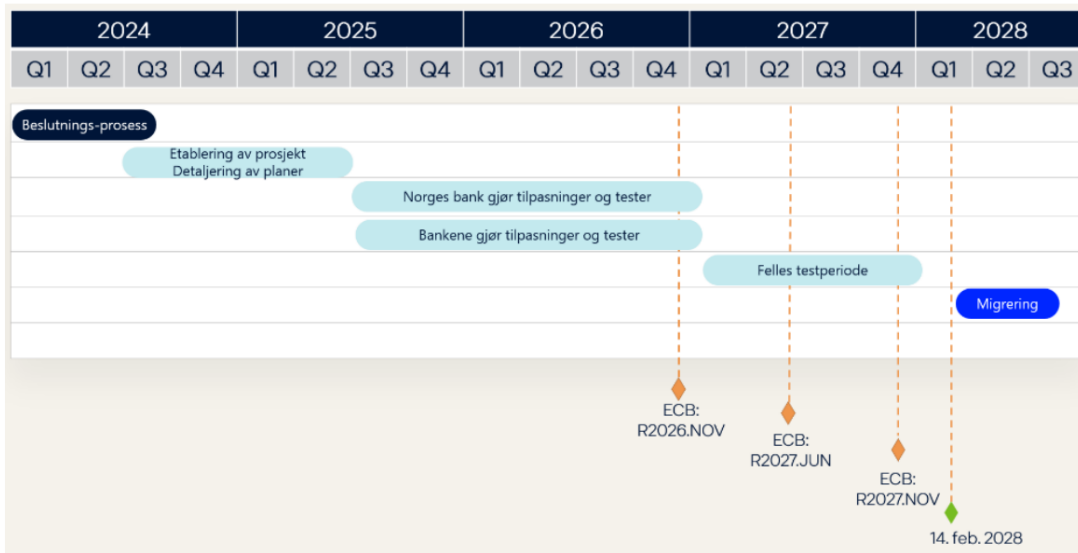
| 2024 | | | | 2025 | | | | 2026 | | | | 2027 | | | | 2028 | | |
|---|---|---|---|---|---|---|---|---|---|---|---|---|---|---|---|---|---|---|
| Q1 | Q2 | Q3 | Q4 | Q1 | Q2 | Q3 | Q4 | Q1 | Q2 | Q3 | Q4 | Q1 | Q2 | Q3 | Q4 | Q1 | Q2 | Q3 |

Beslutnings-prosess

Etablering av prosjekt
Detaljering av planer

Norges bank gjør tilpasninger og tester

Bankene gjør tilpasninger og tester

Felles testperiode

Migrering

ECB:
R2026.NOV

ECB:
R2027.JUN

ECB:
R2027.NOV

14. feb. 2028